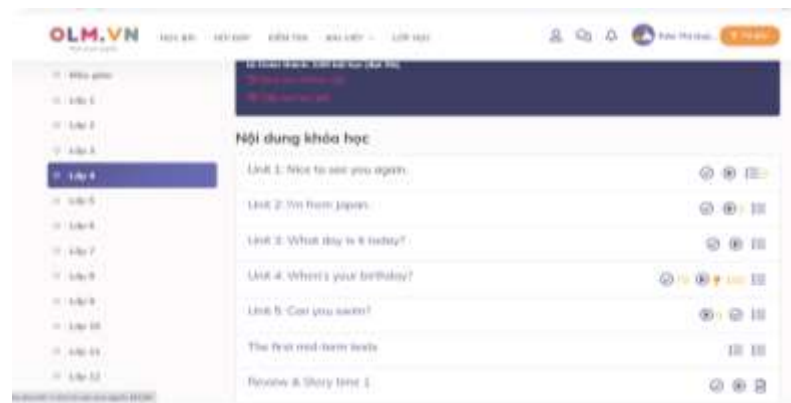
OLM.VN

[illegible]

Nội dung khóa học

Unit 1: Nice to see you again.

Unit 2: I'm from Japan.

Unit 3: What day is it today?

Unit 4: When's your birthday?

Unit 5: Can you swim?

The first mid-term tests

Review & Story time 1

Lớp 1
Lớp 2
Lớp 3
Lớp 4
Lớp 5
Lớp 6
Lớp 7
Lớp 8
Lớp 9
Lớp 10
Lớp 11
Lớp 12